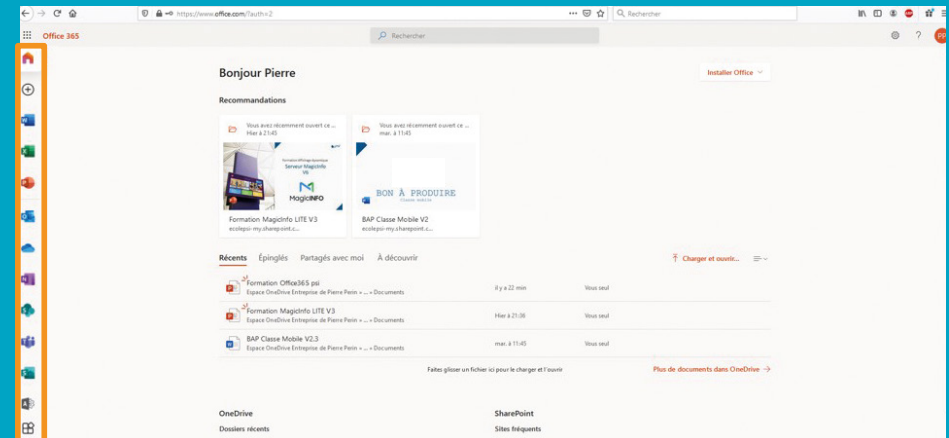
https://www.office.com/?auth=2

Rechercher

Office 365

Rechercher

Bonjour Pierre

Installer Office

Recommandations

Vous avez récemment ouvert ce ...
Hier à 21:45

Serveur MagicInfo V6

MagicINFO

Formation MagicInfo LITE V3
ecolepsi-my.sharepoint.c...

Vous avez récemment ouvert ce ...
mar. à 11:45

BON À PRODUIRE
Classe mobile

BAP Classe Mobile V2
ecolepsi-my.sharepoint.c...

Récents Épinglés Partagés avec moi À découvrir

Charger et ouvrir...

| | | |
|---|---|---|
| Formation Office365 psi<br>Espace OneDrive Entreprise de Pierre Perin » ... » Documents | Il y a 22 min | Vous seul |
| Formation MagicInfo LITE V3<br>Espace OneDrive Entreprise de Pierre Perin » ... » Documents | Hier à 21:36 | Vous seul |
| BAP Classe Mobile V2.3<br>Espace OneDrive Entreprise de Pierre Perin » ... » Documents | mar. à 11:45 | Vous seul |

Faites glisser un fichier ici pour le charger et l'ouvrir

Plus de documents dans OneDrive →

OneDrive
Dossiers récents

SharePoint
Sites fréquents